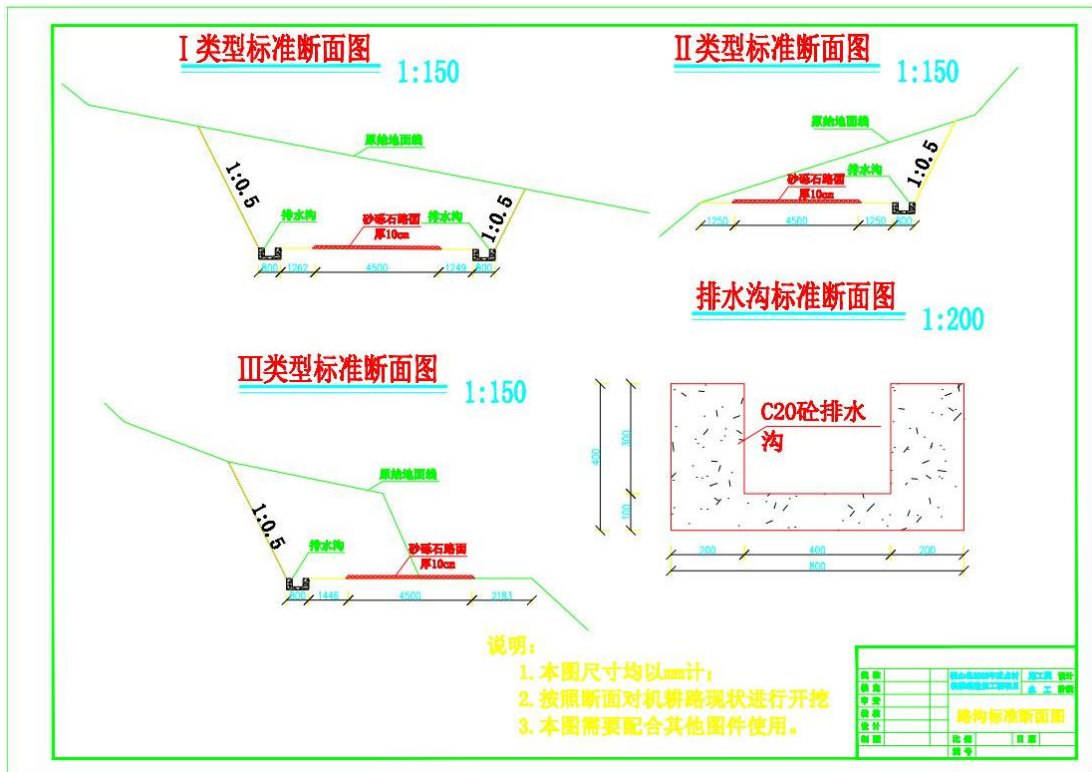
Ⅰ类型标准断面图 1:150

原始地面线

1:0.5

排水沟

砂砾石路面
厚10cm

排水沟

1:0.5

800 1262 4500 1249 800

Ⅱ类型标准断面图 1:150

原始地面线

砂砾石路面
厚10cm

排水沟

1:0.5

1250 4500 1250 800

排水沟标准断面图 1:200

Ⅲ类型标准断面图 1:150

原始地面线

1:0.5

排水沟

砂砾石路面
厚10cm

800 1446 4500 2183

400 300 100

C20砼排水沟

200 400 200
800

说明：
1.本图尺寸均以mm计；
2.按照断面对机耕路现状进行开挖
3.本图需要配合其他图件使用。

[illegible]

路沟标准断面图

比例 日期
图号